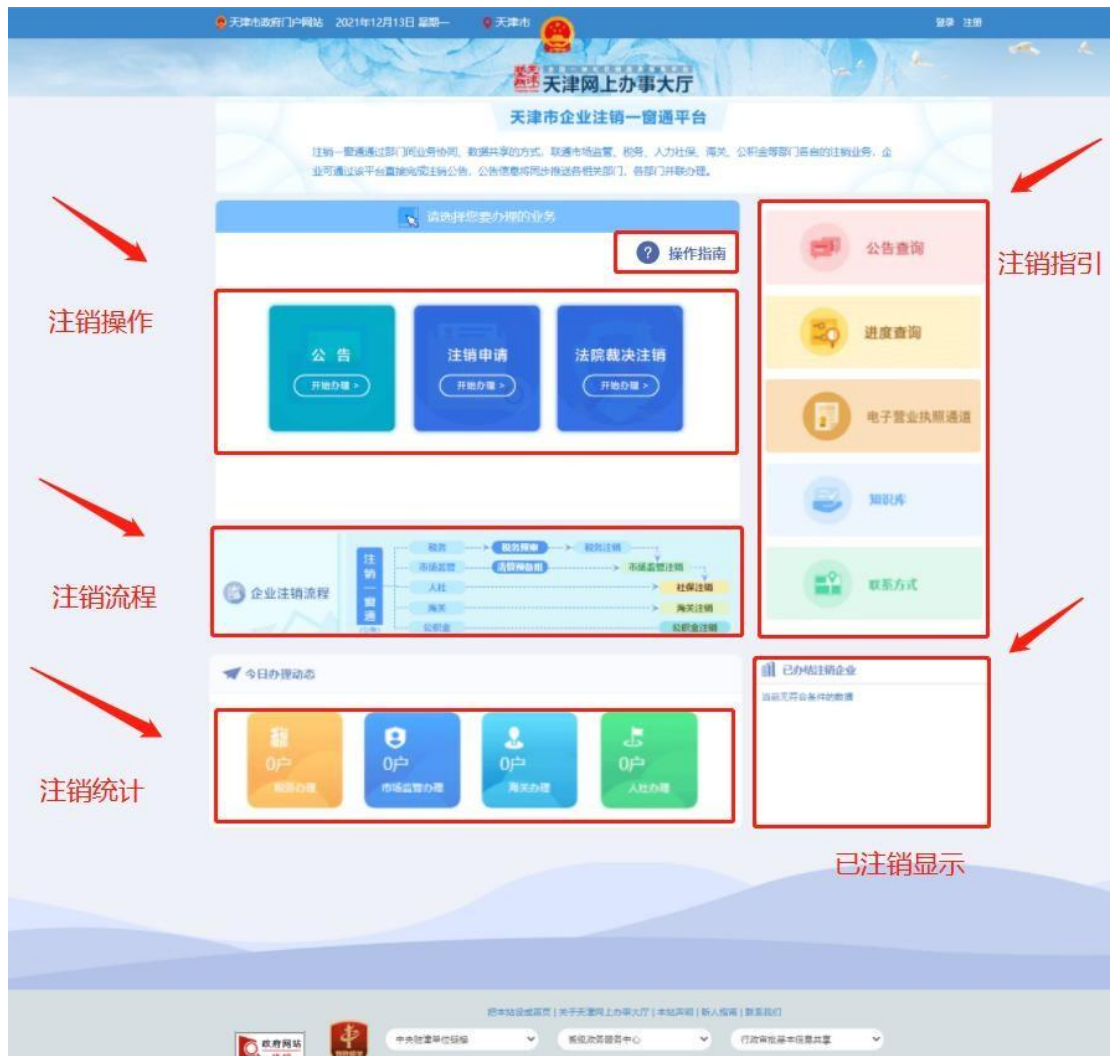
天津市政府门户网站　2021年12月13日 星期一　天津市　登录 注册

天津网上办事大厅

天津市企业注销一窗通平台

注销一窗通通过部门间业务协同、数据共享的方式，联通市场监管、税务、人力社保、海关、公积金等部门各自的注销业务，企业可通过该平台直接完成注销公告，公告信息将同步推送各相关部门，各部门并联办理。

请选择您要办理的业务

操作指南

注销操作

公 告
开始办理 >

注销申请
开始办理 >

法院裁决注销
开始办理 >

注销指引

公告查询

进度查询

电子营业执照通道

知识库

联系方式

注销流程

企业注销流程

注销一窗通

税务　税务预审　税务注销
市场监管　清算预备组　市场监管注销
人社　社保注销
海关　海关注销
公积金　公积金注销

今日办理动态

注销统计

0户 税务办理
0户 市场监管办理
0户 海关办理
0户 人社办理

已办结注销企业

当前无符合条件的数据

已注销显示

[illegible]

中央驻津单位链接　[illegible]　行政审批基本信息共享